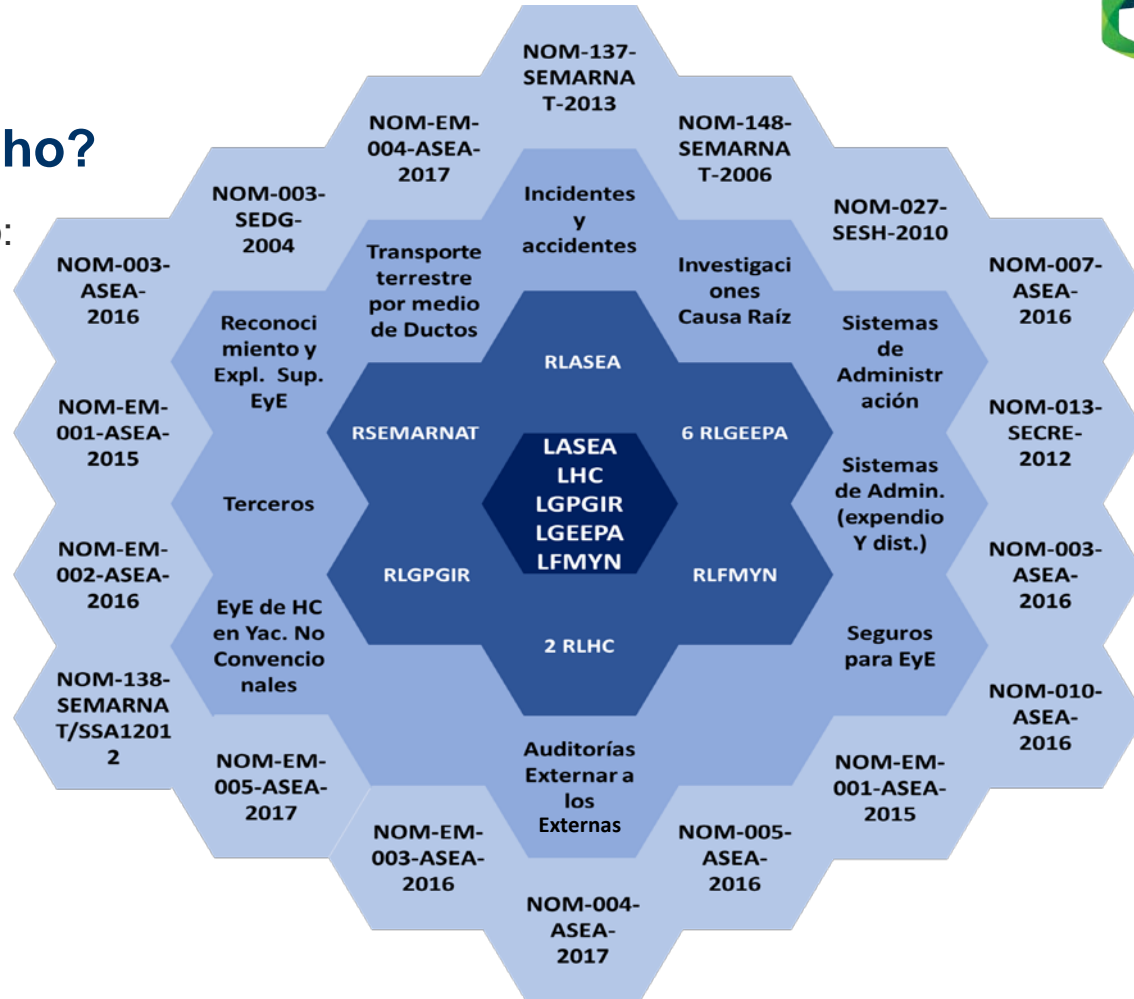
ho?

:

NOM-137-SEMARNAT-2013

NOM-EM-004-ASEA-2017

NOM-148-SEMARNAT-2006

NOM-003-SEDG-2004

Incidentes y accidentes

NOM-027-SESH-2010

NOM-003-ASEA-2016

Transporte terrestre por medio de Ductos

Investigaciones Causa Raíz

NOM-007-ASEA-2016

Reconocimiento y Expl. Sup. EyE

RLASEA

Sistemas de Administración

NOM-EM-001-ASEA-2015

RSEMARNAT

6 RLGEEPA

NOM-013-SECRE-2012

LASEA
LHC
LGPGIR
LGEEPA
LFMYN

Terceros

Sistemas de Admin. (expendio Y dist.)

NOM-EM-002-ASEA-2016

RLGPGIR

RLFMYN

NOM-003-ASEA-2016

EyE de HC en Yac. No Convencionales

2 RLHC

Seguros para EyE

NOM-138-SEMARNAT/SSA12012

NOM-010-ASEA-2016

NOM-EM-005-ASEA-2017

Auditorías Externar a los Externas

NOM-EM-001-ASEA-2015

NOM-EM-003-ASEA-2016

NOM-005-ASEA-2016

NOM-004-ASEA-2017